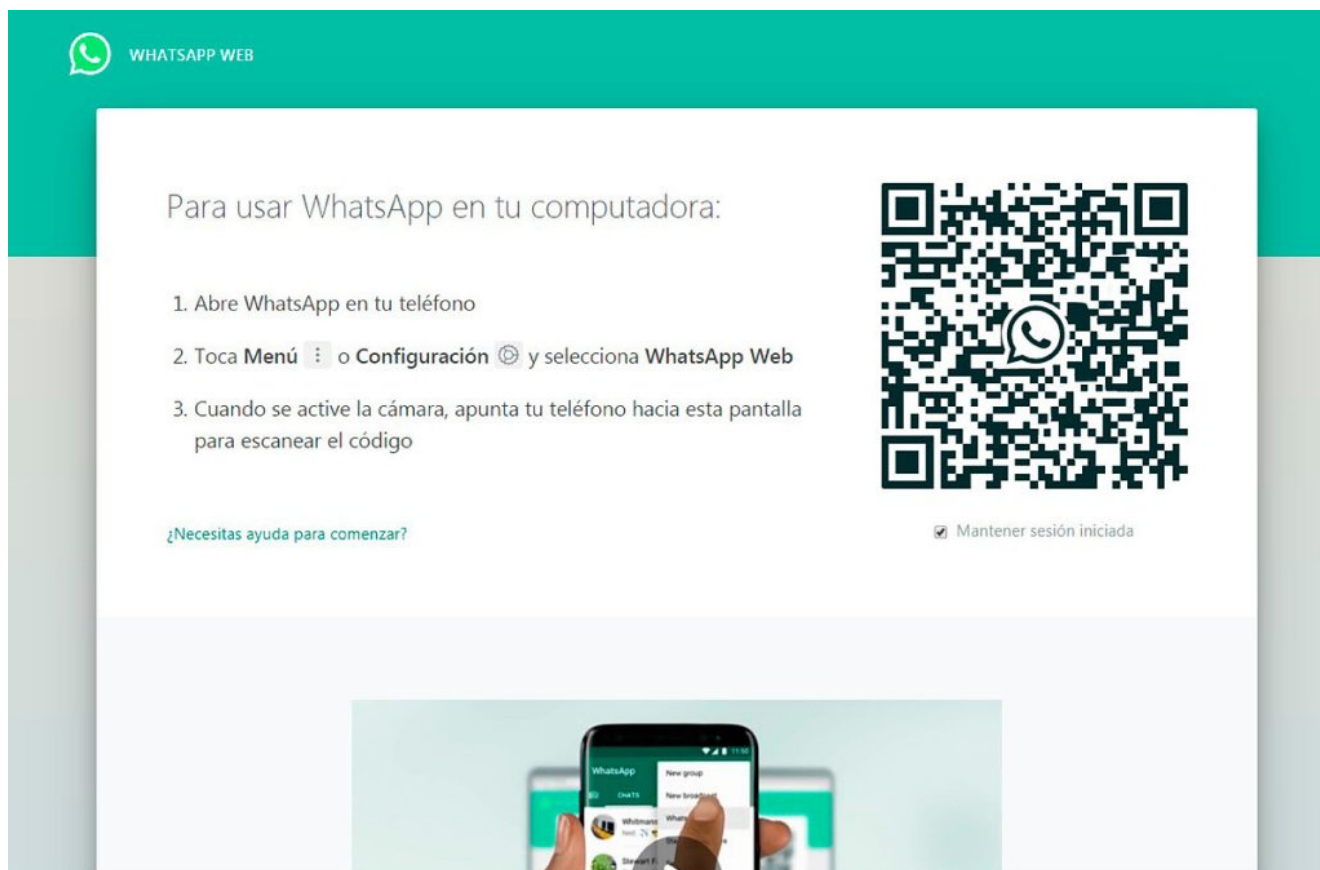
WHATSAPP WEB

Para usar WhatsApp en tu computadora:

1. Abre WhatsApp en tu teléfono

2. Toca **Menú** o **Configuración** y selecciona **WhatsApp Web**

3. Cuando se active la cámara, apunta tu teléfono hacia esta pantalla para escanear el código

¿Necesitas ayuda para comenzar?

Mantener sesión iniciada

WhatsApp
CHATS
New group
New broadcast
Whats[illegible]
Whitman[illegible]
Stewart F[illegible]